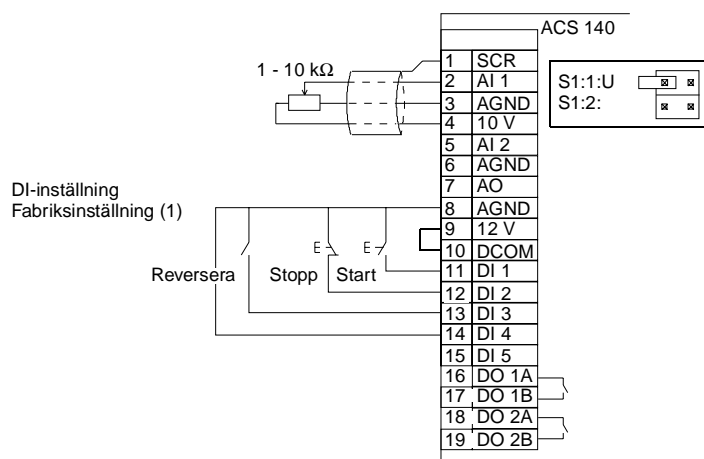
ACS 140

1 - 10 kΩ

| | |
|---|---|
| 1 | SCR |
| 2 | AI 1 |
| 3 | AGND |
| 4 | 10 V |
| 5 | AI 2 |
| 6 | AGND |
| 7 | AO |
| 8 | AGND |
| 9 | 12 V |
| 10 | DCOM |
| 11 | DI 1 |
| 12 | DI 2 |
| 13 | DI 3 |
| 14 | DI 4 |
| 15 | DI 5 |
| 16 | DO 1A |
| 17 | DO 1B |
| 18 | DO 2A |
| 19 | DO 2B |

S1:1:U
S1:2:

DI-inställning
Fabriksinställning (1)

E E

Reversera Stopp Start